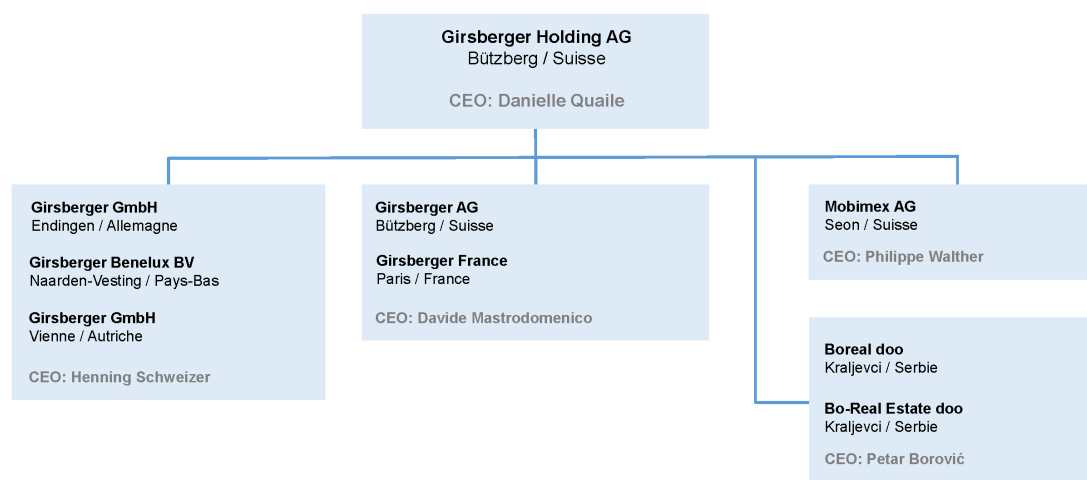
Girsberger Holding AG
Bützberg / Suisse

CEO: Danielle Quaile

Girsberger GmbH
Endingen / Allemagne

Girsberger Benelux BV
Naarden-Vesting / Pays-Bas

Girsberger GmbH
Vienne / Autriche

CEO: Henning Schweizer

Girsberger AG
Bützberg / Suisse

Girsberger France
Paris / France

CEO: Davide Mastrodomenico

Mobimex AG
Seon / Suisse

CEO: Philippe Walther

Boreal doo
Kraljevci / Serbie

Bo-Real Estate doo
Kraljevci / Serbie

CEO: Petar Borović